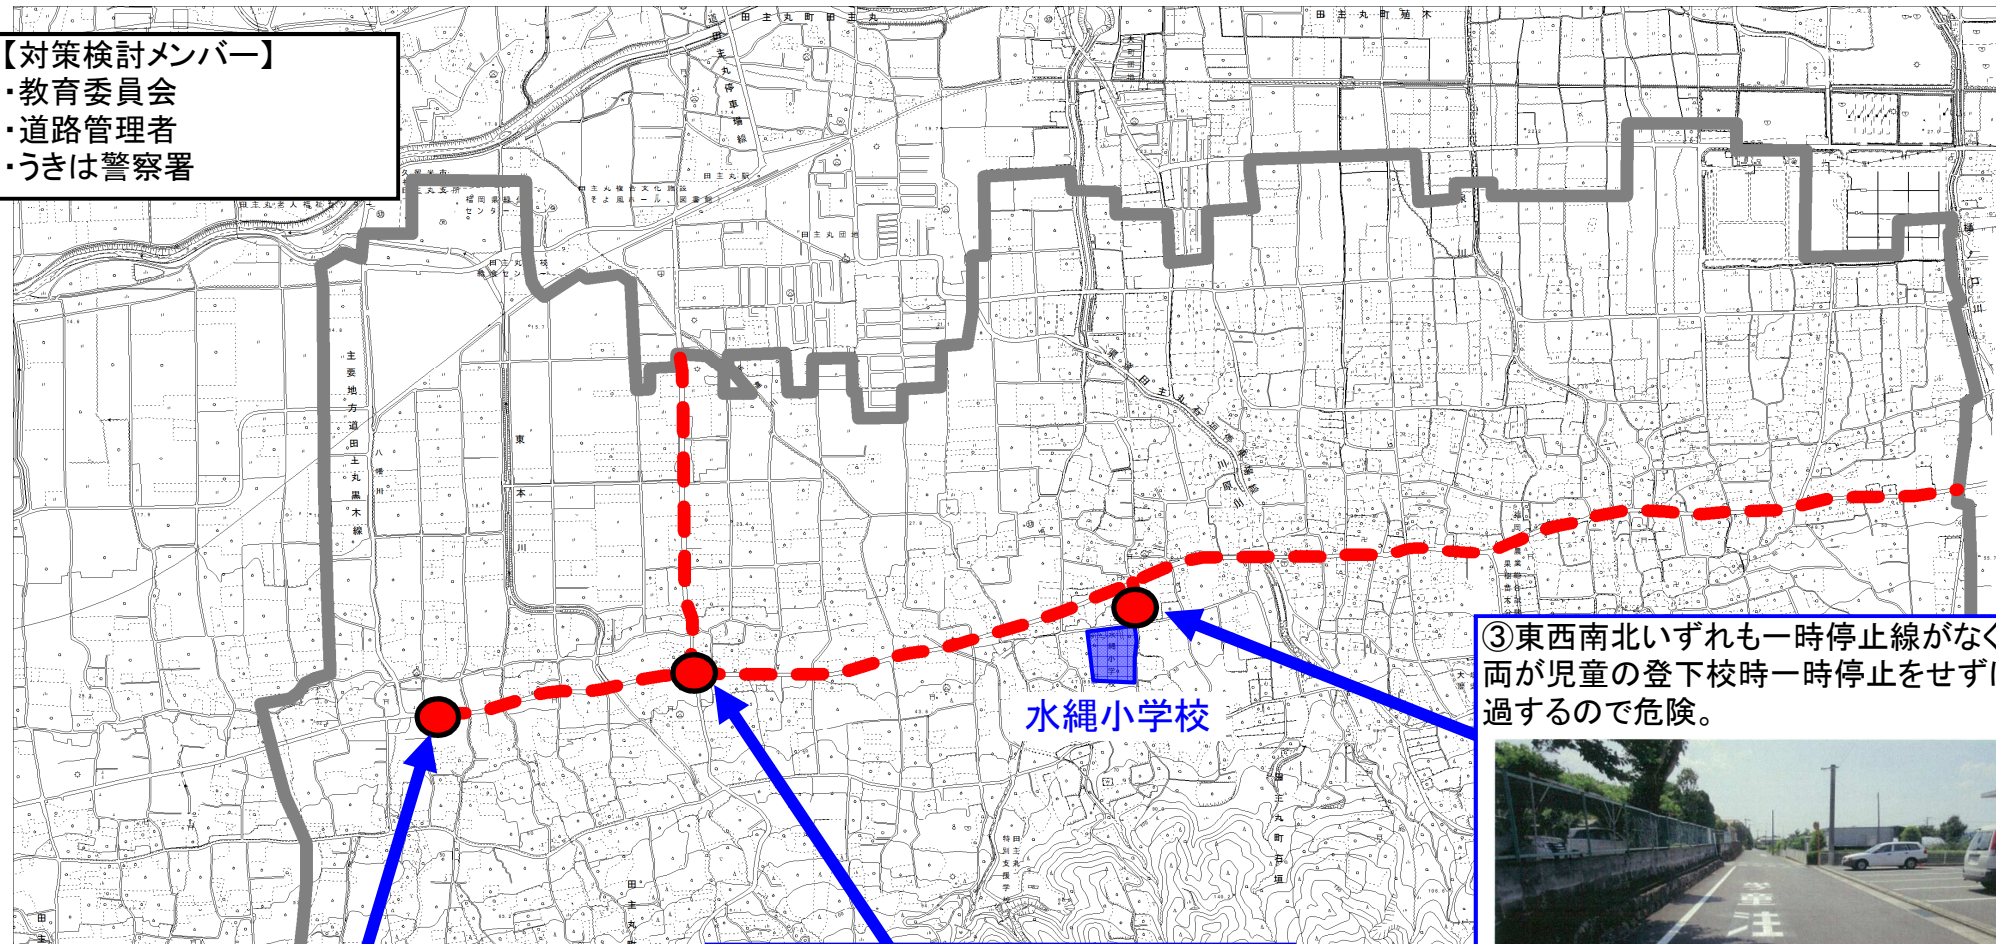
【対策検討メンバー】
・教育委員会
・道路管理者
・うきは警察署

水縄小学校

③東西南北いずれも一時停止線がなく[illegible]
両が児童の登下校時一時停止をせずに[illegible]
過するので危険。

主要地方道田主丸黒木線

東本川

田主丸町田主丸

田主丸駅

田主丸町竹野

田主丸町石垣